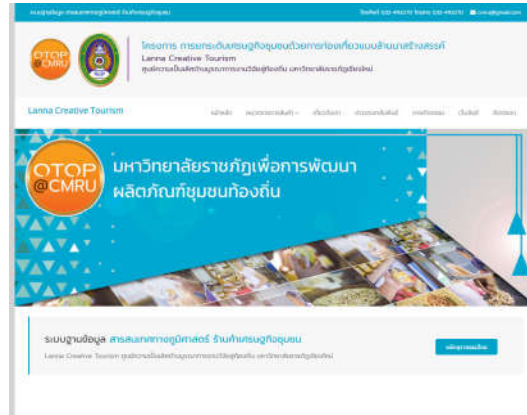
ระบบฐานข้อมูล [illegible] Tel/Fax: 053-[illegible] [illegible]

OTOP @CMRU

โครงการ การยกระดับเศรษฐกิจชุมชนด้วยการท่องเที่ยวแบบล้านนาสร้างสรรค์
Lanna Creative Tourism
ศูนย์ความเป็นเลิศด้านนวัตกรรม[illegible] มหาวิทยาลัยราชภัฏเชียงใหม่

Lanna Creative Tourism

หน้าหลัก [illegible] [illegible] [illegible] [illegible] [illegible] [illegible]

OTOP @CMRU

มหาวิทยาลัยราชภัฏเพื่อการพัฒนา
ผลิตภัณฑ์ชุมชนท้องถิ่น

ระบบฐานข้อมูล สารสนเทศทางภูมิศาสตร์ ร้านค้าเศรษฐกิจชุมชน

Lanna Creative Tourism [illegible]

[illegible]